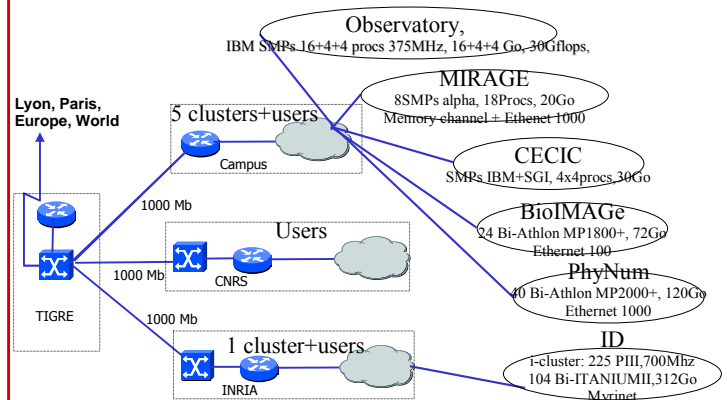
Observatory,
IBM SMPs 16+4+4 procs 375MHz, 16+4+4 Go, 30Gflops,

MIRAGE
8SMPs alpha, 18Procs, 20Go
Memory channel + Ethenet 1000

Lyon, Paris, Europe, World

5 clusters+users

Campus

CECIC
SMPs IBM+SGI, 4x4procs,30Go

1000 Mb

BioIMAGe
24 Bi-Athlon MP1800+, 72Go
Ethernet 100

Users

1000 Mb

CNRS

PhyNum
40 Bi-Athlon MP2000+, 120Go
Ethernet 1000

TIGRE

1000 Mb

1 cluster+users

ID
i-cluster: 225 PIII,700Mhz
104 Bi-ITANIUMII,312Go
Myrinet

INRIA